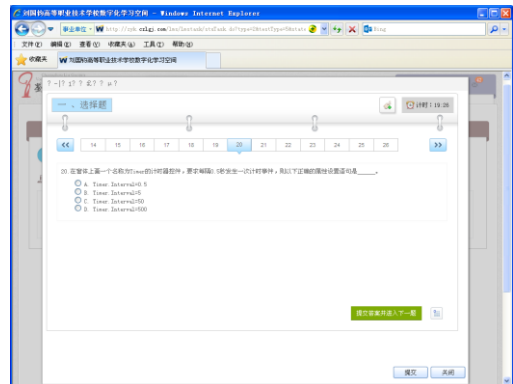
刘国钧高等职业技术学校数字化学习空间 - Windows Internet Explorer

http://zyk.czlgj.com/lms/lmstask/studask.do?type=2&testType=5&stat=

Bing

文件(F) 编辑(E) 查看(V) 收藏夹(A) 工具(T) 帮助(H)

收藏夹

刘国钧高等职业技术学校数字化学习空间

? -|? |? ? ? ? ?

一、选择题

计时：19:35

<<

14 15 16 17 18 19 20 21 22 23 24 25 26

>>

20.在窗体上画一个名称为timer的计时器控件，要求每隔0.5秒发生一次计时事件，则以下正确的属性设置语句是______。

A. Timer.Interval=0.5

B. Timer.Interval=5

C. Timer.Interval=50

D. Timer.Interval=500

提交答案并进入下一题

提交

关闭